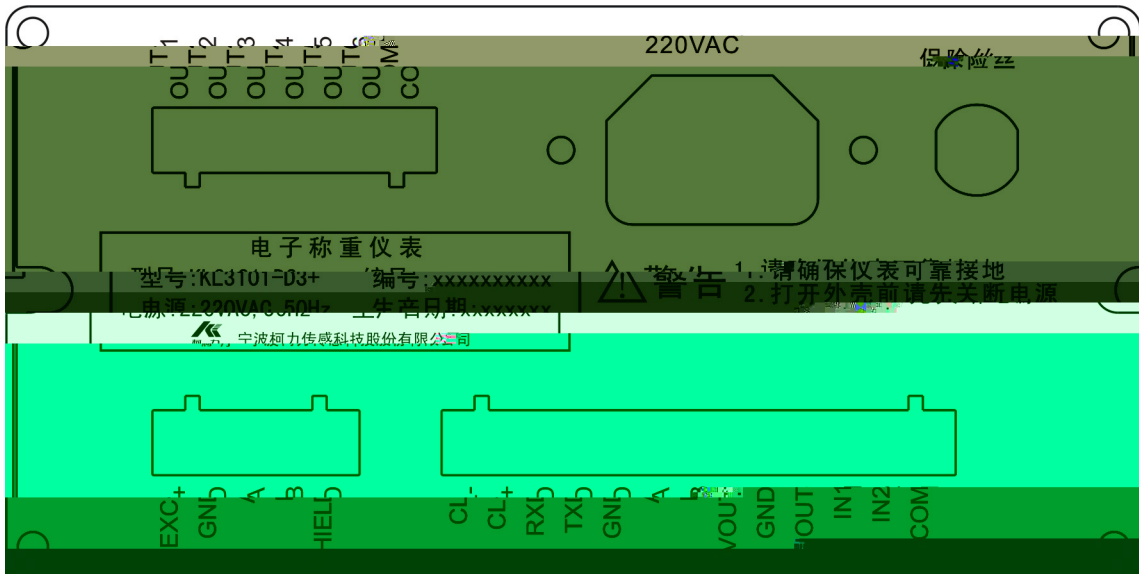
OUT1 OUT2 OUT3 OUT4 OUT5 OUT6 COM

220VAC

保险丝

电子称重仪表

型号:KL3101-D3+ 编号:xxxxxxxxxx
电源:220VAC,50Hz 生产日期:xxxxxx

宁波柯力传感科技股份有限公司

警告 1.请确保仪表可靠接地
2.打开外壳前请先关断电源

EXC+ GND A B SHIELD

CL- CL+ RXD TXD GND A B VOUT GND IOUT IN1 IN2 COM